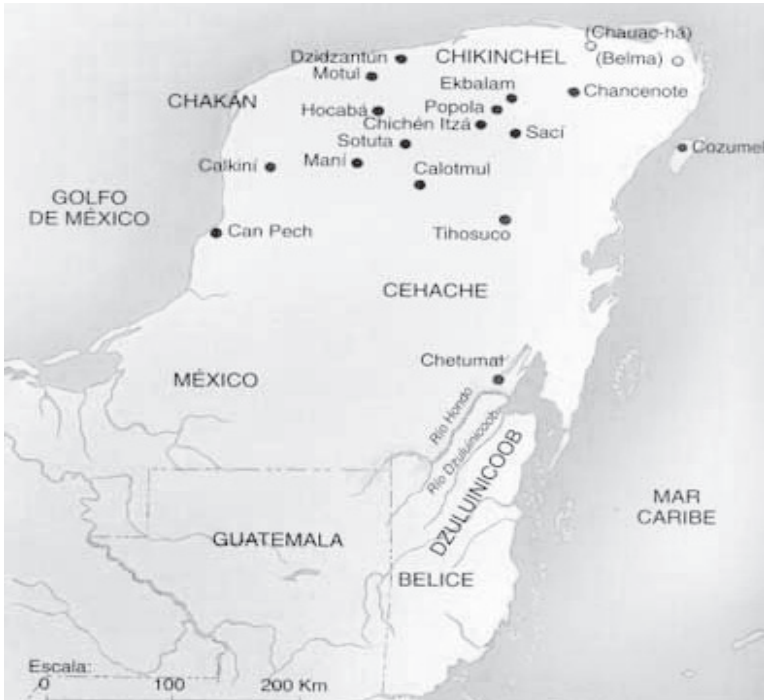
(Chauac-há)
Dzidzantún
CHIKINCHEL
(Belma)
Motul
Ekbalam
Chancenote
CHAKÁN
Hocabá
Popola
Chichén Itzá
Sací
Sotuta
Cozumel
Calkiní
Maní
Calotmul
GOLFO DE MÉXICO
Can Pech
Tihosuco
CEHACHE
Chetumal
MÉXICO
Río Hondo
Río Dzuluinicoob
DZULUINICOOB
MAR CARIBE
GUATEMALA
BELICE
Escala:
0
100
200 Km